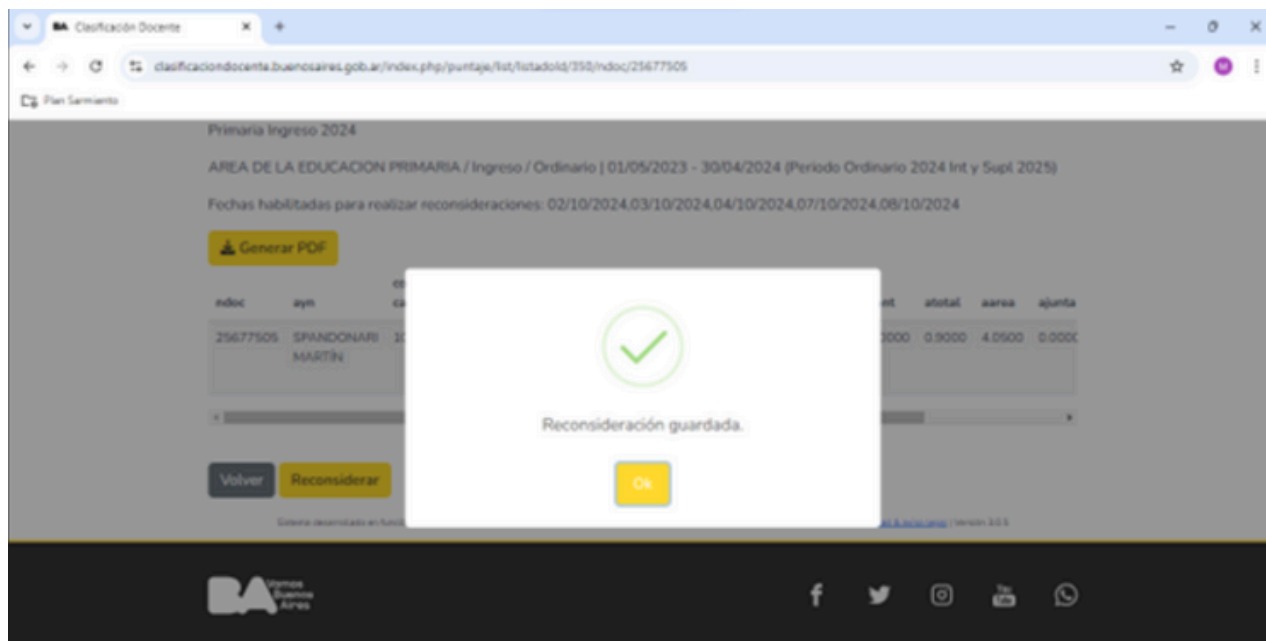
BA Clasificación Docente
clasificaciondocente.buenosaires.gob.ar/index.php/puntaje/list/listadoId/350/ndoc/25677505
Plan Sarmiento

Primaria Ingreso 2024

AREA DE LA EDUCACION PRIMARIA / Ingreso / Ordinario | 01/05/2023 - 30/04/2024 (Periodo Ordinario 2024 Int y Supl 2025)

Fechas habilitadas para realizar reconsideraciones: 02/10/2024,03/10/2024,04/10/2024,07/10/2024,08/10/2024

Generar PDF

| ndoc | ayn | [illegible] | nt | atotal | aarea | ajunta |
|---|---|---|---|---|---|---|
| 25677505 | SPANDONARI MARTIN | 1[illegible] | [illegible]000 | 0.9000 | 4.0500 | 0.000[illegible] |

Reconsideración guardada.

Ok

Volver Reconsiderar

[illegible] / Versión 3.0.5

BA Vamos Buenos Aires